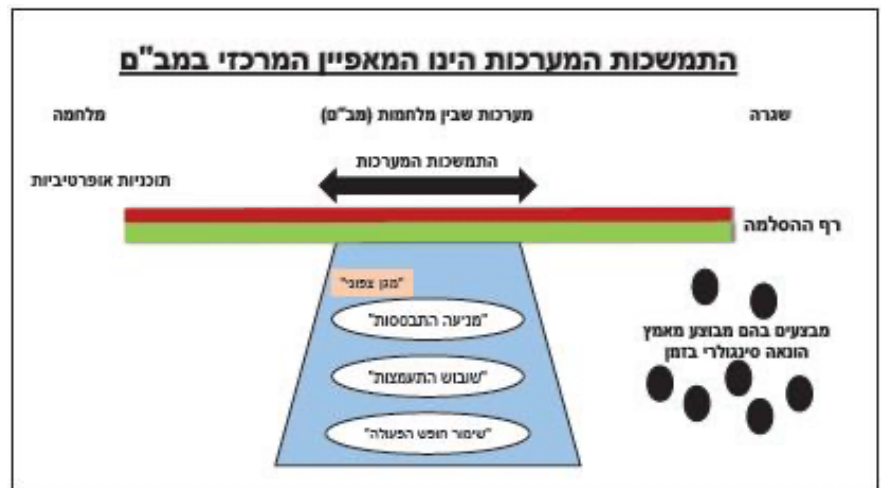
התמשכות המערכות הינו המאפיין המרכזי במב"מ

שגרה

מערכות שבין מלחמות (מב"מ)

מלחמה

התמשכות המערכות

תוכניות אופרטיביות

רף ההסלמה

"מגן צפוני"

"מניעה התבססות"

"שיבוש התעצמות"

"שימור חופש הפעולה"

מבצעים בהם מבוצע מאמץ הוצאה סינגולרי בזמן